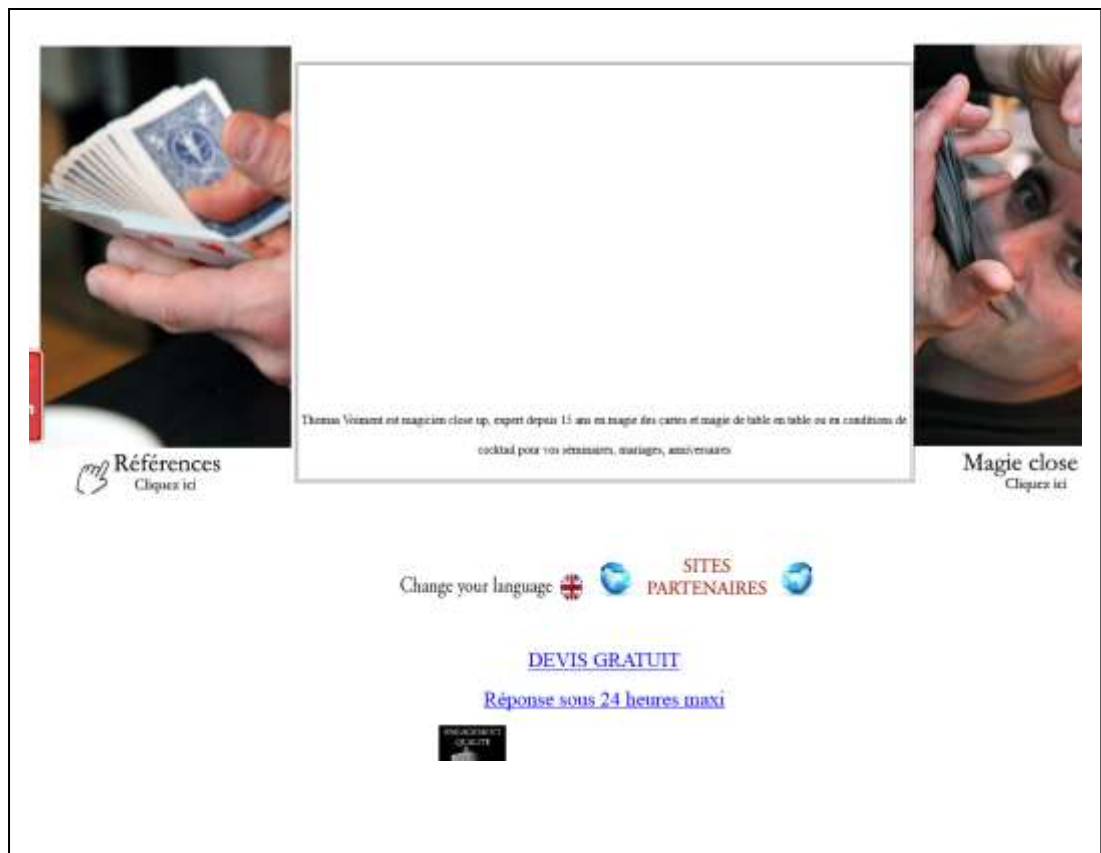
Thomas Voinent est magicien close up, expert depuis 15 ans en magie des cartes et magie de table en table ou en conditions de cocktail pour vos séminaires, mariages, anniversaires

Références
Cliquez ici

Magie close
Cliquez ici

Change your language

SITES PARTENAIRES

DEVIS GRATUIT

Réponse sous 24 heures maxi

ENGAGEMENT QUALITE